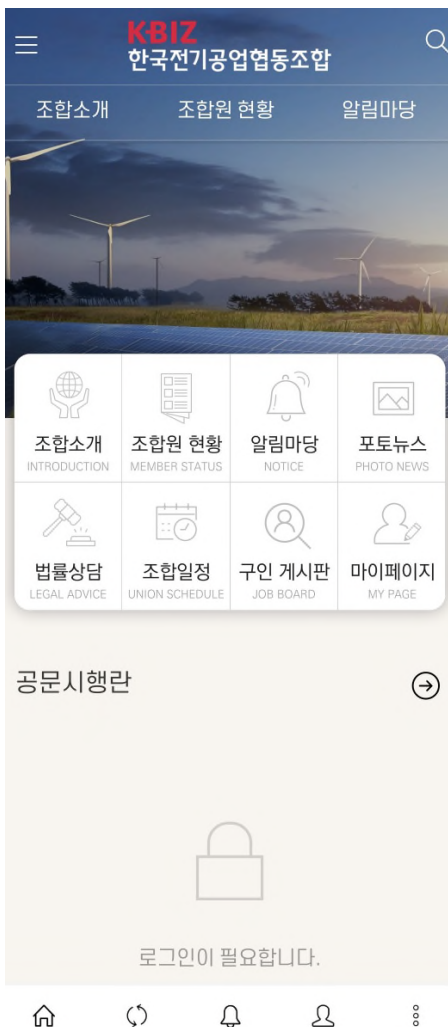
KBIZ
한국전기공업협동조합

조합소개 조합원 현황 알림마당

조합소개
INTRODUCTION

조합원 현황
MEMBER STATUS

알림마당
NOTICE

포토뉴스
PHOTO NEWS

법률상담
LEGAL ADVICE

조합일정
UNION SCHEDULE

구인 게시판
JOB BOARD

마이페이지
MY PAGE

공문시행란

로그인이 필요합니다.